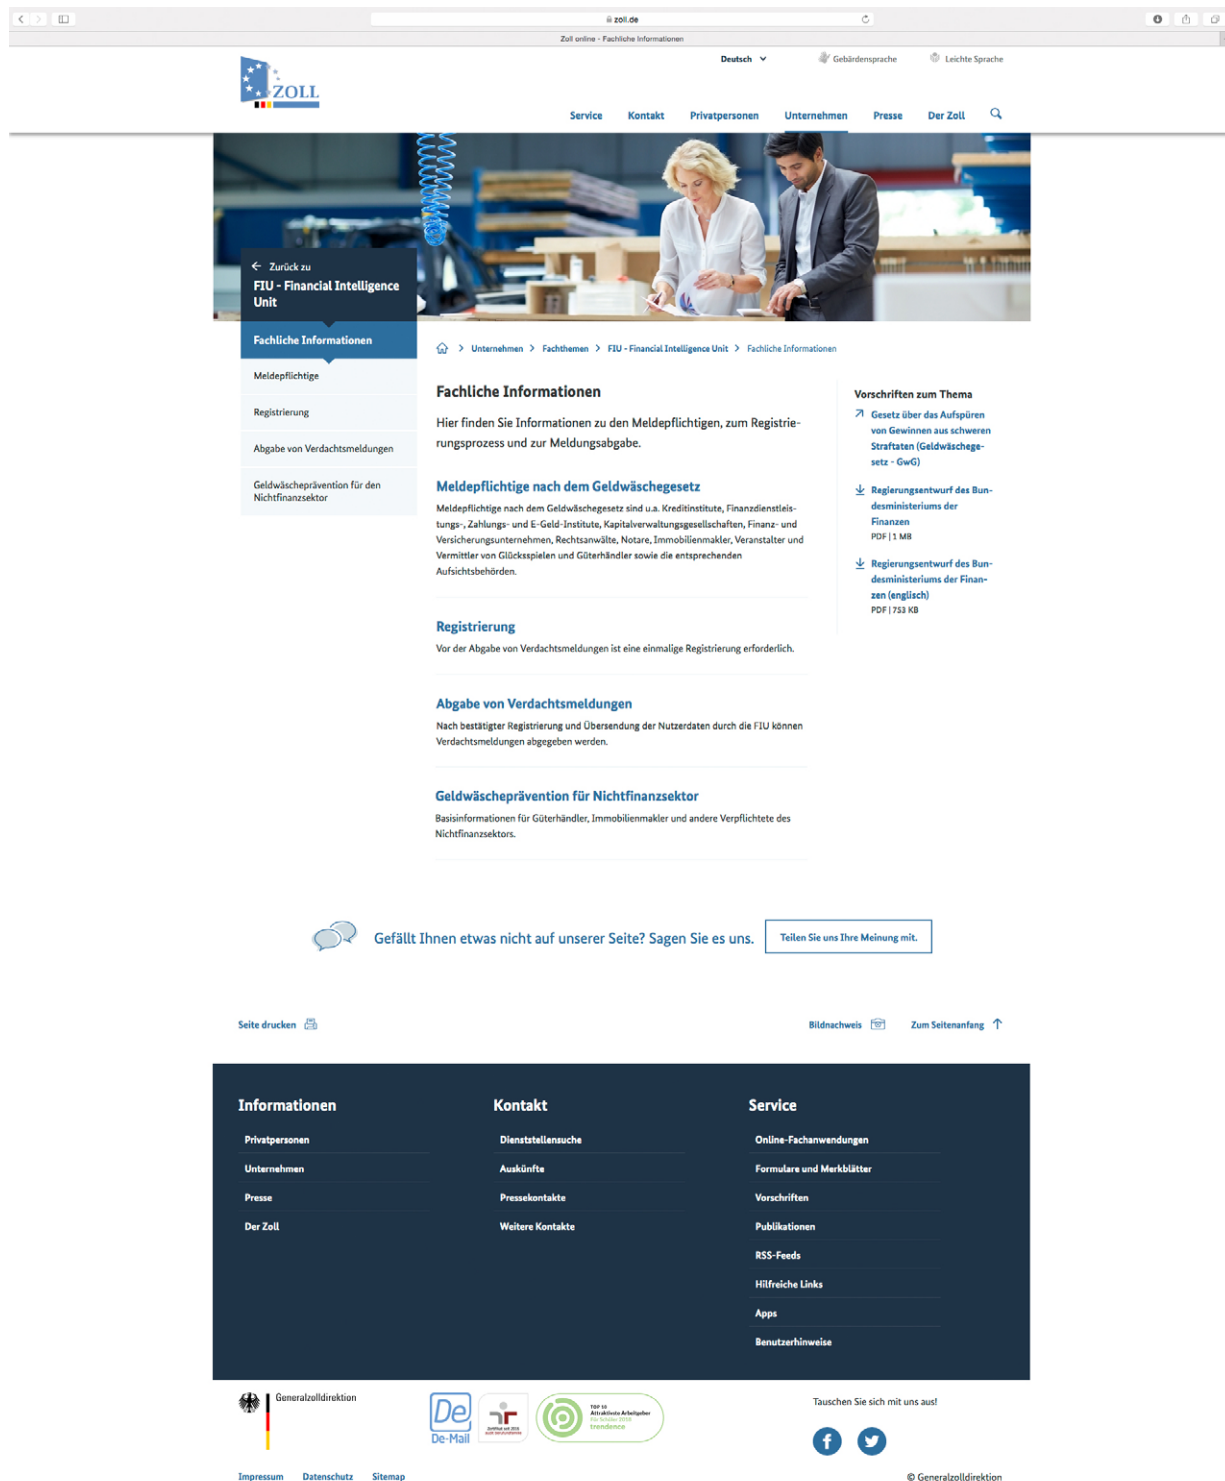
zoll.de

Zoll online - Fachliche Informationen

Deutsch Gebärdensprache Leichte Sprache

ZOLL

Service Kontakt Privatpersonen Unternehmen Presse Der Zoll

Zurück zu
FIU - Financial Intelligence Unit

Fachliche Informationen

Meldepflichtige

Registrierung

Abgabe von Verdachtsmeldungen

Geldwäscheprävention für den Nichtfinanzsektor

Unternehmen > Fachthemen > FIU - Financial Intelligence Unit > Fachliche Informationen

Fachliche Informationen

Hier finden Sie Informationen zu den Meldepflichtigen, zum Registrierungsprozess und zur Meldungsabgabe.

Meldepflichtige nach dem Geldwäschegesetz

Meldepflichtige nach dem Geldwäschegesetz sind u.a. Kreditinstitute, Finanzdienstleistungs-, Zahlungs- und E-Geld-Institute, Kapitalverwaltungsgesellschaften, Finanz- und Versicherungsunternehmen, Rechtsanwälte, Notare, Immobilienmakler, Veranstalter und Vermittler von Glücksspielen und Güterhändler sowie die entsprechenden Aufsichtsbehörden.

Registrierung

Vor der Abgabe von Verdachtsmeldungen ist eine einmalige Registrierung erforderlich.

Abgabe von Verdachtsmeldungen

Nach bestätigter Registrierung und Übersendung der Nutzerdaten durch die FIU können Verdachtsmeldungen abgegeben werden.

Geldwäscheprävention für Nichtfinanzsektor

Basisinformationen für Güterhändler, Immobilienmakler und andere Verpflichtete des Nichtfinanzsektors.

Vorschriften zum Thema

Gesetz über das Aufspüren von Gewinnen aus schweren Straftaten (Geldwäschegesetz - GwG)

Regierungsentwurf des Bundesministeriums der Finanzen
PDF | 1 MB

Regierungsentwurf des Bundesministeriums der Finanzen (englisch)
PDF | 753 KB

Gefällt Ihnen etwas nicht auf unserer Seite? Sagen Sie es uns.

Teilen Sie uns Ihre Meinung mit.

Seite drucken

Bildnachweis

Zum Seitenanfang

Informationen

Privatpersonen

Unternehmen

Presse

Der Zoll

Kontakt

Dienststellensuche

Auskünfte

Pressekontakte

Weitere Kontakte

Service

Online-Fachanwendungen

Formulare und Merkblätter

Vorschriften

Publikationen

RSS-Feeds

Hilfreiche Links

Apps

Benutzerhinweise

Generalzolldirektion

De-Mail

TOP 10 Attraktivste Arbeitgeber trendence

Tauschen Sie sich mit uns aus!

Impressum Datenschutz Sitemap

© Generalzolldirektion